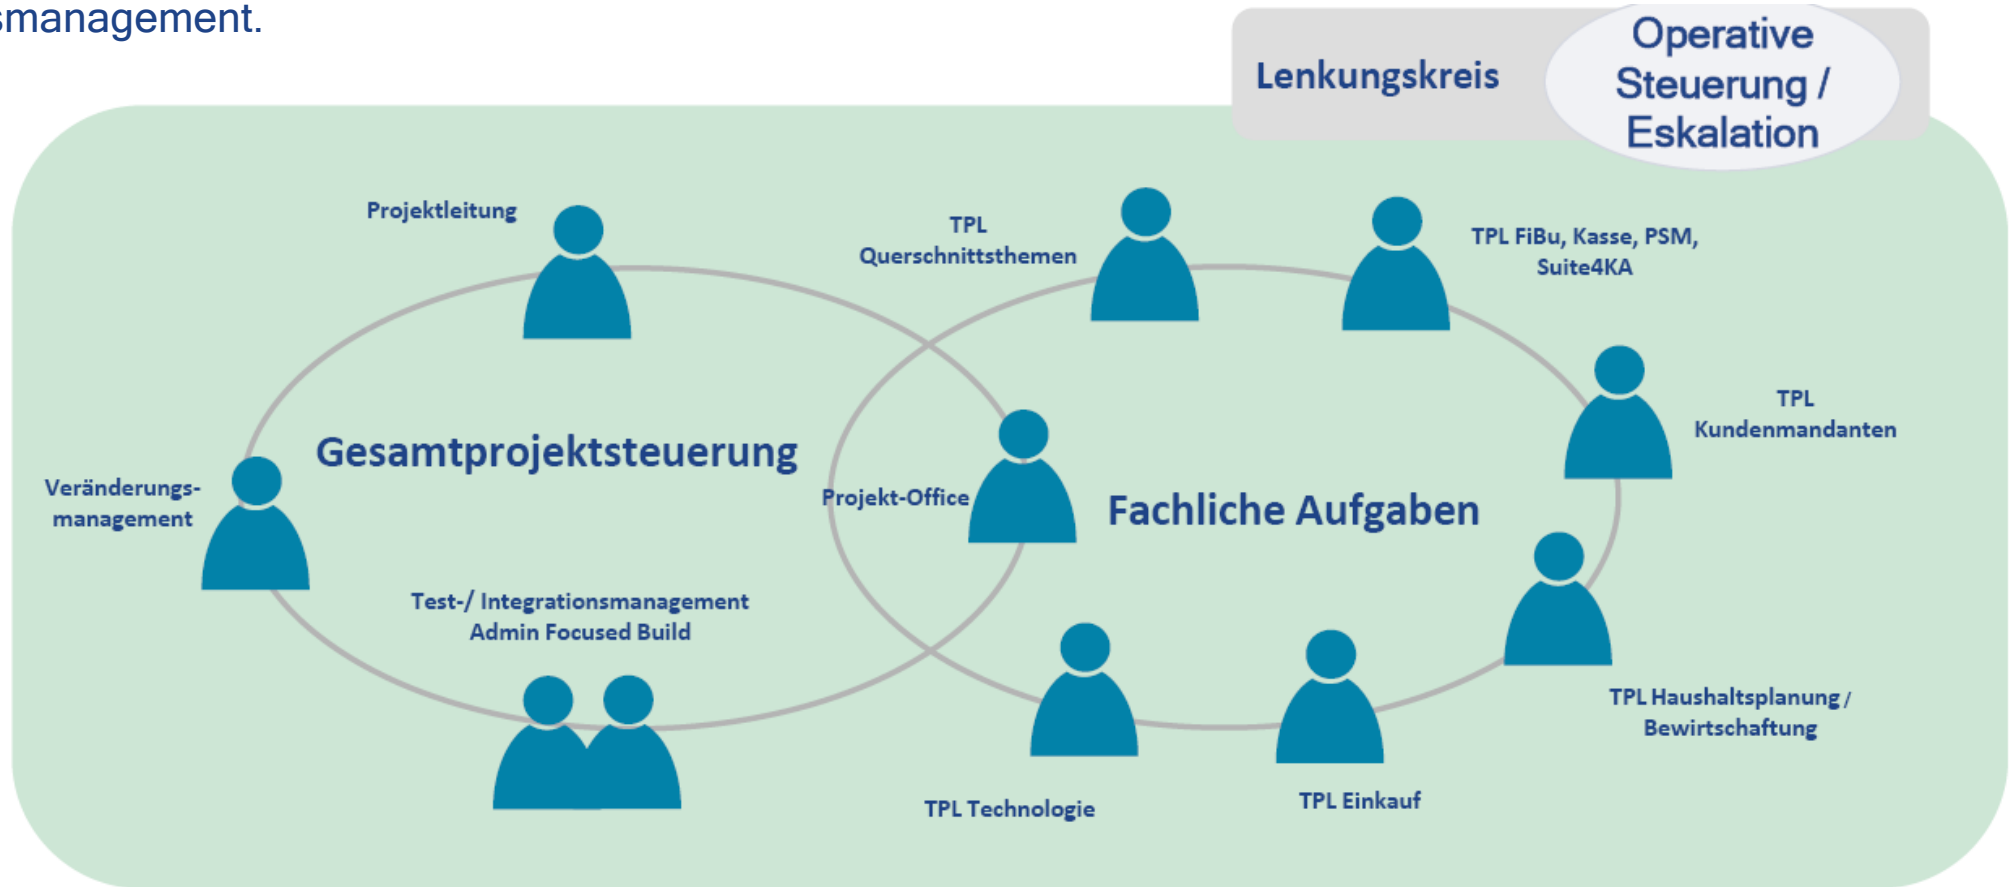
smanagement.

Lenkungskreis

Operative Steuerung / Eskalation

Projektleitung

TPL Querschnittsthemen

TPL FiBu, Kasse, PSM, Suite4KA

TPL Kundenmandanten

Gesamtprojektsteuerung

Veränderungsmanagement

Projekt-Office

Fachliche Aufgaben

Test-/ Integrationsmanagement Admin Focused Build

TPL Haushaltsplanung / Bewirtschaftung

TPL Technologie

TPL Einkauf